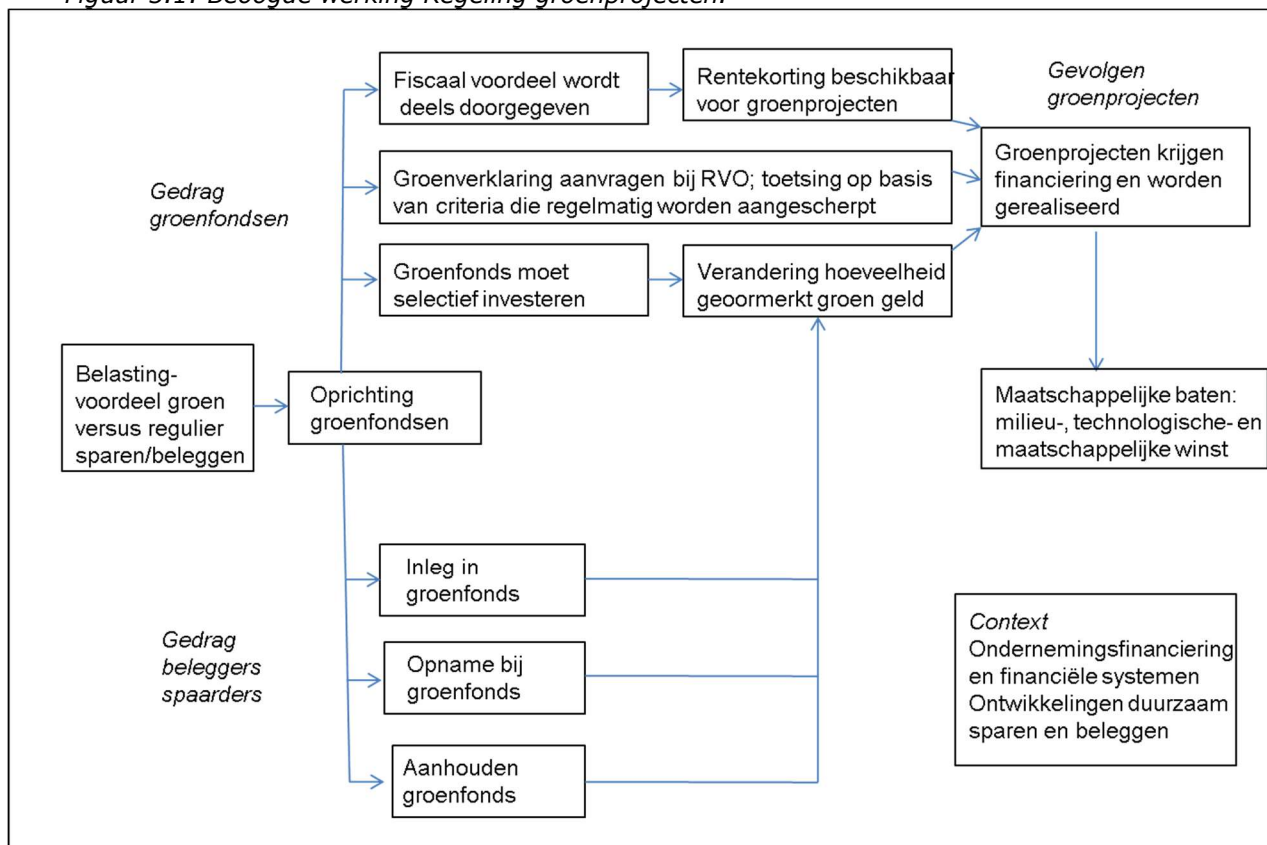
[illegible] Beoogde werking Regeling groenprojecten.

Gedrag groenfondsen

Fiscaal voordeel wordt deels doorgegeven

Rentekorting beschikbaar voor groenprojecten

Gevolgen groenprojecten

Groenverklaring aanvragen bij RVO; toetsing op basis van criteria die regelmatig worden aangescherpt

Groenprojecten krijgen financiering en worden gerealiseerd

Groenfonds moet selectief investeren

Verandering hoeveelheid geoormerkt groen geld

Belasting-voordeel groen versus regulier sparen/beleggen

Oprichting groenfondsen

Maatschappelijke baten: milieu-, technologische- en maatschappelijke winst

Gedrag beleggers spaarders

Inleg in groenfonds

Opname bij groenfonds

Aanhouden groenfonds

Context
Ondernemingsfinanciering en financiële systemen
Ontwikkelingen duurzaam sparen en beleggen